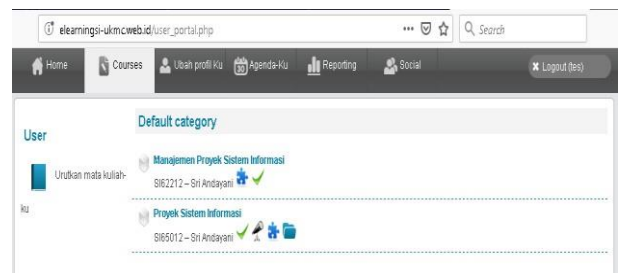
elearningsi-ukmc.web.id/user_portal.php

... Search

Home Courses Ubah profil Ku 30 Agenda-Ku Reporting Social Logout (tes)

User

Urutkan mata kuliah-ku

Default category

Manajemen Proyek Sistem Informasi
SI62212 – Sri Andayani

Proyek Sistem Informasi
SI65012 – Sri Andayani